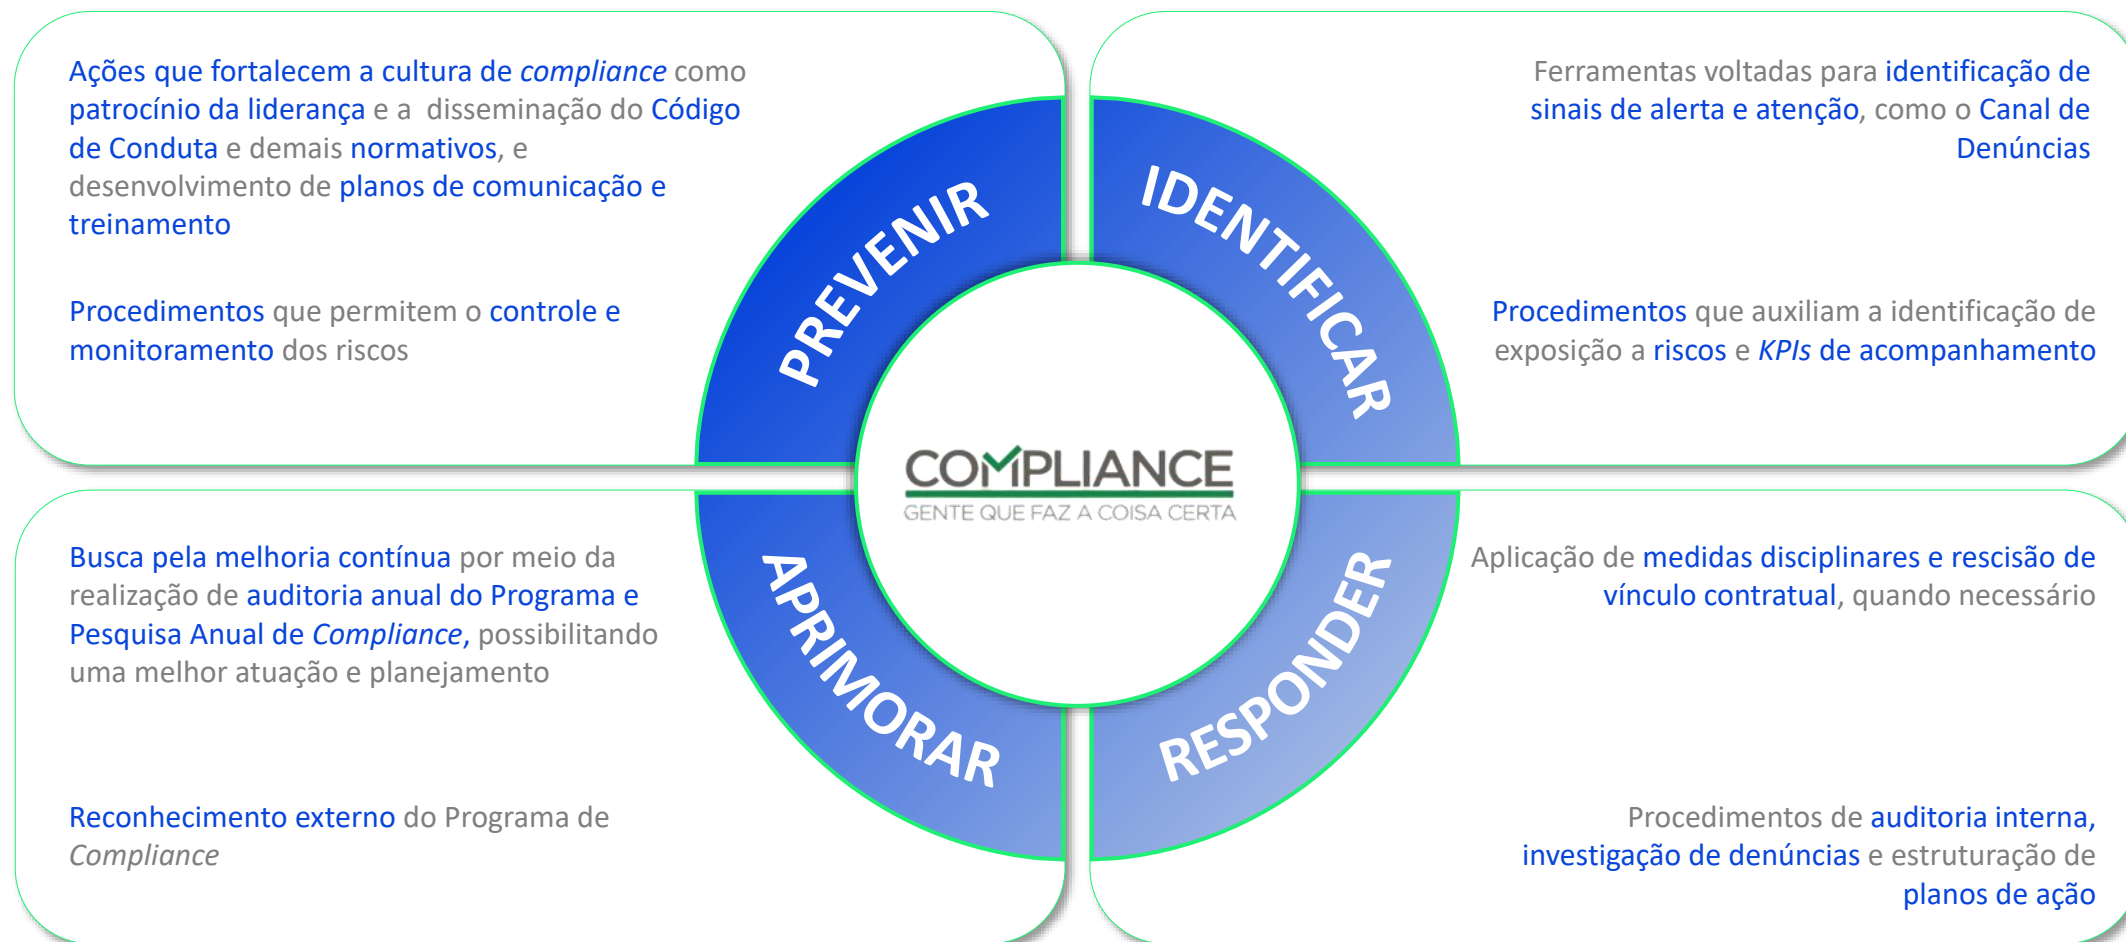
Ações que fortalecem a cultura de *compliance* como patrocínio da liderança e a disseminação do Código de Conduta e demais normativos, e desenvolvimento de planos de comunicação e treinamento

Procedimentos que permitem o controle e monitoramento dos riscos

Ferramentas voltadas para identificação de sinais de alerta e atenção, como o Canal de Denúncias

Procedimentos que auxiliam a identificação de exposição a riscos e *KPIs* de acompanhamento

PREVENIR

IDENTIFICAR

COMPLIANCE
GENTE QUE FAZ A COISA CERTA

APRIMORAR

RESPONDER

Busca pela melhoria contínua por meio da realização de auditoria anual do Programa e Pesquisa Anual de *Compliance*, possibilitando uma melhor atuação e planejamento

Reconhecimento externo do Programa de *Compliance*

Aplicação de medidas disciplinares e rescisão de vínculo contratual, quando necessário

Procedimentos de auditoria interna, investigação de denúncias e estruturação de planos de ação